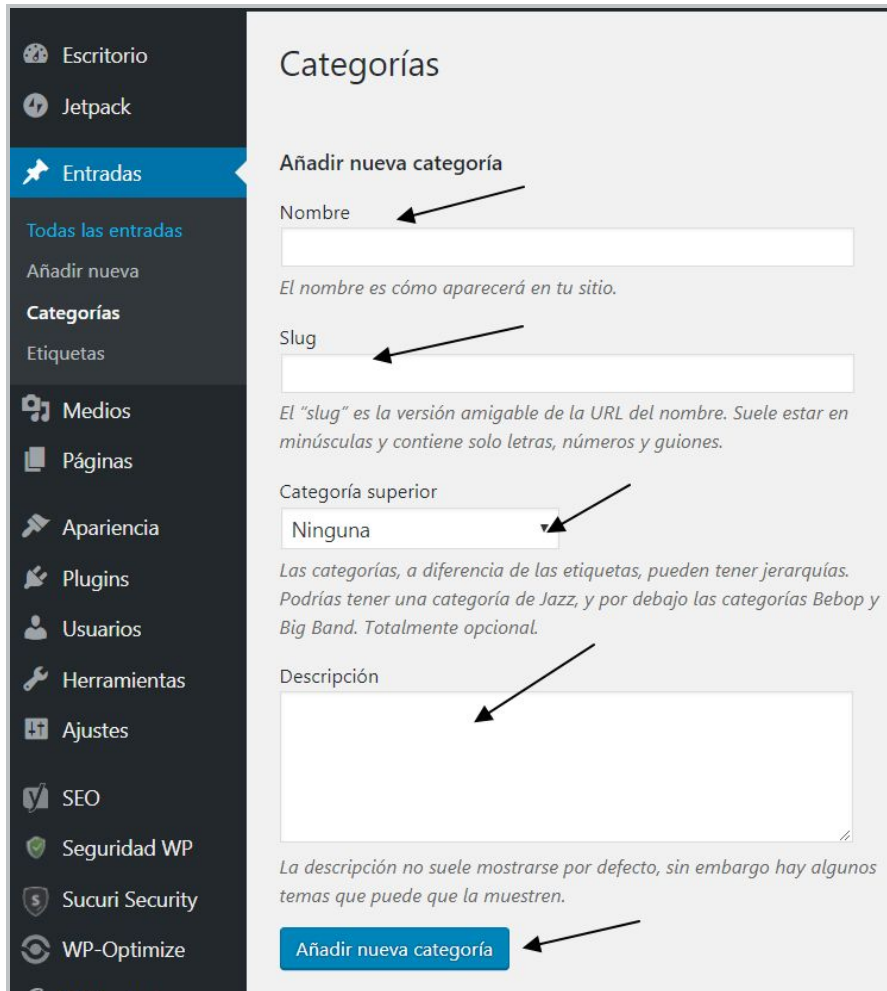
Escritorio
Jetpack
Entradas
Todas las entradas
Añadir nueva
Categorías
Etiquetas
Medios
Páginas
Apariencia
Plugins
Usuarios
Herramientas
Ajustes
SEO
Seguridad WP
Sucuri Security
WP-Optimize

Categorías

Añadir nueva categoría

Nombre

El nombre es cómo aparecerá en tu sitio.

Slug

El "slug" es la versión amigable de la URL del nombre. Suele estar en minúsculas y contiene solo letras, números y guiones.

Categoría superior

Ninguna

Las categorías, a diferencia de las etiquetas, pueden tener jerarquías. Podrías tener una categoría de Jazz, y por debajo las categorías Bebop y Big Band. Totalmente opcional.

Descripción

La descripción no suele mostrarse por defecto, sin embargo hay algunos temas que puede que la muestren.

Añadir nueva categoría